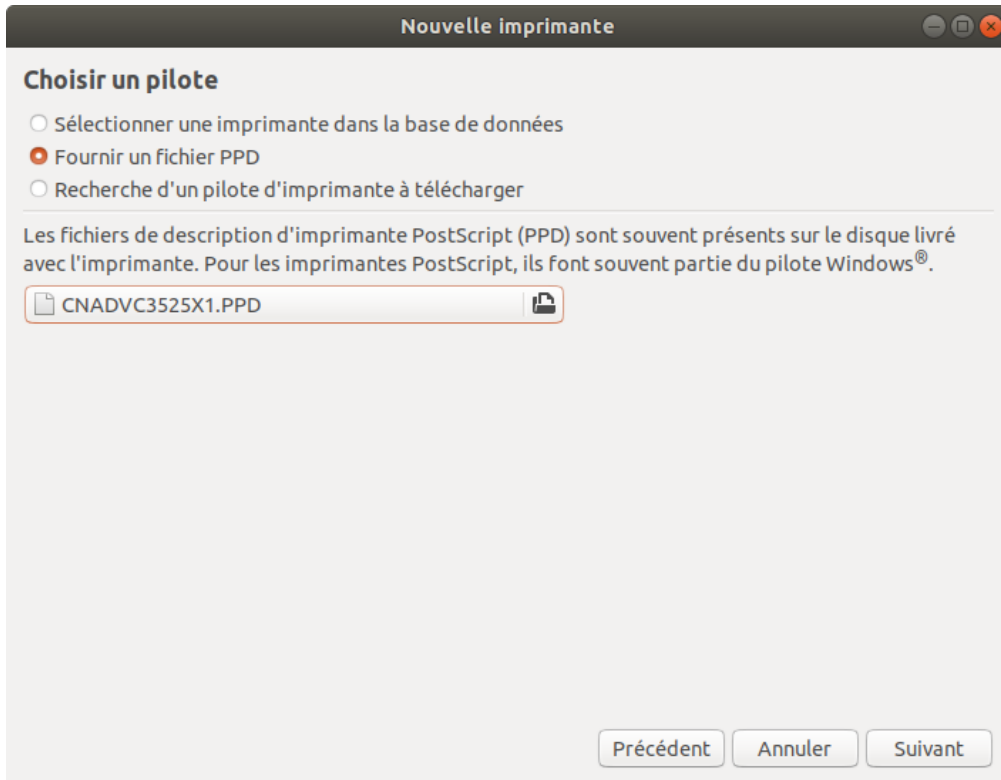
Nouvelle imprimante

Choisir un pilote

Sélectionner une imprimante dans la base de données
Fournir un fichier PPD
Recherche d'un pilote d'imprimante à télécharger

Les fichiers de description d'imprimante PostScript (PPD) sont souvent présents sur le disque livré avec l'imprimante. Pour les imprimantes PostScript, ils font souvent partie du pilote Windows®.

CNADVC3525X1.PPD

Précédent Annuler Suivant